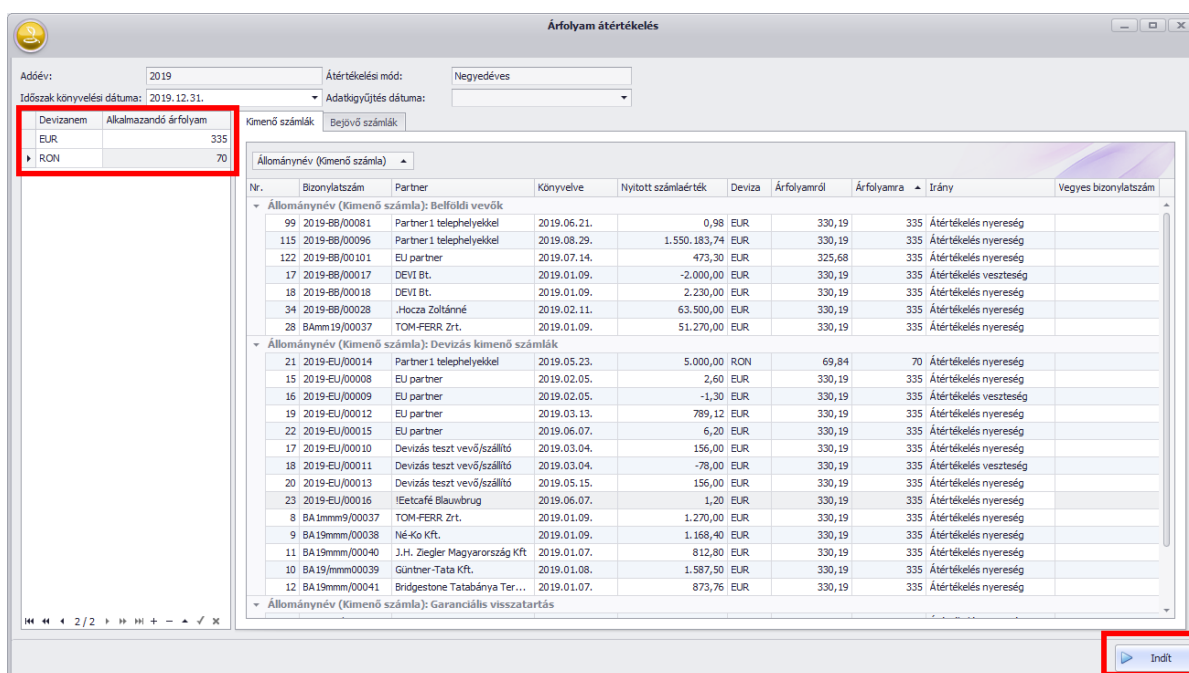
Árfolyam átértékelés

Adóév: 2019
Átértékelési mód: Negyedéves
Időszak könyvelési dátuma: 2019.12.31.
Adatkigyűjtés dátuma:

| Devizanem | Alkalmazandó árfolyam |
|---|---|
| EUR | 335 |
| RON | 70 |

2 / 2

Kimenő számlák | Bejövő számlák

Állománynév (Kimenő számla)

| Nr. | Bizonylatszám | Partner | Könyvelve | Nyitott számlaérték | Deviza | Árfolyamról | Árfolyamra | Irány | Vegyes bizonylatszám |
|---|---|---|---|---|---|---|---|---|---|
| Állománynév (Kimenő számla): Belföldi vevők | | | | | | | | | |
| 99 | 2019-BB/00081 | Partner 1 telephelyekkel | 2019.06.21. | 0,98 | EUR | 330,19 | 335 | Átértékelés nyereség | |
| 115 | 2019-BB/00096 | Partner 1 telephelyekkel | 2019.08.29. | 1.550.183,74 | EUR | 330,19 | 335 | Átértékelés nyereség | |
| 122 | 2019-BB/00101 | EU partner | 2019.07.14. | 473,30 | EUR | 325,68 | 335 | Átértékelés nyereség | |
| 17 | 2019-BB/00017 | DEVI Bt. | 2019.01.09. | -2.000,00 | EUR | 330,19 | 335 | Átértékelés veszteség | |
| 18 | 2019-BB/00018 | DEVI Bt. | 2019.01.09. | 2.230,00 | EUR | 330,19 | 335 | Átértékelés nyereség | |
| 34 | 2019-BB/00028 | .Hocza Zoltánné | 2019.02.11. | 63.500,00 | EUR | 330,19 | 335 | Átértékelés nyereség | |
| 28 | BAmm19/00037 | TOM-FERR Zrt. | 2019.01.09. | 51.270,00 | EUR | 330,19 | 335 | Átértékelés nyereség | |
| Állománynév (Kimenő számla): Devizás kimenő számlák | | | | | | | | | |
| 21 | 2019-EU/00014 | Partner 1 telephelyekkel | 2019.05.23. | 5.000,00 | RON | 69,84 | 70 | Átértékelés nyereség | |
| 15 | 2019-EU/00008 | EU partner | 2019.02.05. | 2,60 | EUR | 330,19 | 335 | Átértékelés nyereség | |
| 16 | 2019-EU/00009 | EU partner | 2019.02.05. | -1,30 | EUR | 330,19 | 335 | Átértékelés veszteség | |
| 19 | 2019-EU/00012 | EU partner | 2019.03.13. | 789,12 | EUR | 330,19 | 335 | Átértékelés nyereség | |
| 22 | 2019-EU/00015 | EU partner | 2019.06.07. | 6,20 | EUR | 330,19 | 335 | Átértékelés nyereség | |
| 17 | 2019-EU/00010 | Devizás teszt vevő/szállító | 2019.03.04. | 156,00 | EUR | 330,19 | 335 | Átértékelés nyereség | |
| 18 | 2019-EU/00011 | Devizás teszt vevő/szállító | 2019.03.04. | -78,00 | EUR | 330,19 | 335 | Átértékelés veszteség | |
| 20 | 2019-EU/00013 | Devizás teszt vevő/szállító | 2019.05.15. | 156,00 | EUR | 330,19 | 335 | Átértékelés nyereség | |
| 23 | 2019-EU/00016 | !Eetcafé Blauwbrug | 2019.06.07. | 1,20 | EUR | 330,19 | 335 | Átértékelés nyereség | |
| 8 | BA1mmm9/00037 | TOM-FERR Zrt. | 2019.01.09. | 1.270,00 | EUR | 330,19 | 335 | Átértékelés nyereség | |
| 9 | BA19mmm/00038 | Né-Ko Kft. | 2019.01.09. | 1.168,40 | EUR | 330,19 | 335 | Átértékelés nyereség | |
| 11 | BA19mmm/00040 | J.H. Ziegler Magyarország Kft | 2019.01.07. | 812,80 | EUR | 330,19 | 335 | Átértékelés nyereség | |
| 10 | BA19/mmm00039 | Güntner-Tata Kft. | 2019.01.08. | 1.587,50 | EUR | 330,19 | 335 | Átértékelés nyereség | |
| 12 | BA19mmm/00041 | Bridgestone Tatabánya Ter... | 2019.01.07. | 873,76 | EUR | 330,19 | 335 | Átértékelés nyereség | |
| Állománynév (Kimenő számla): Garanciális visszatartás | | | | | | | | | |

Indít